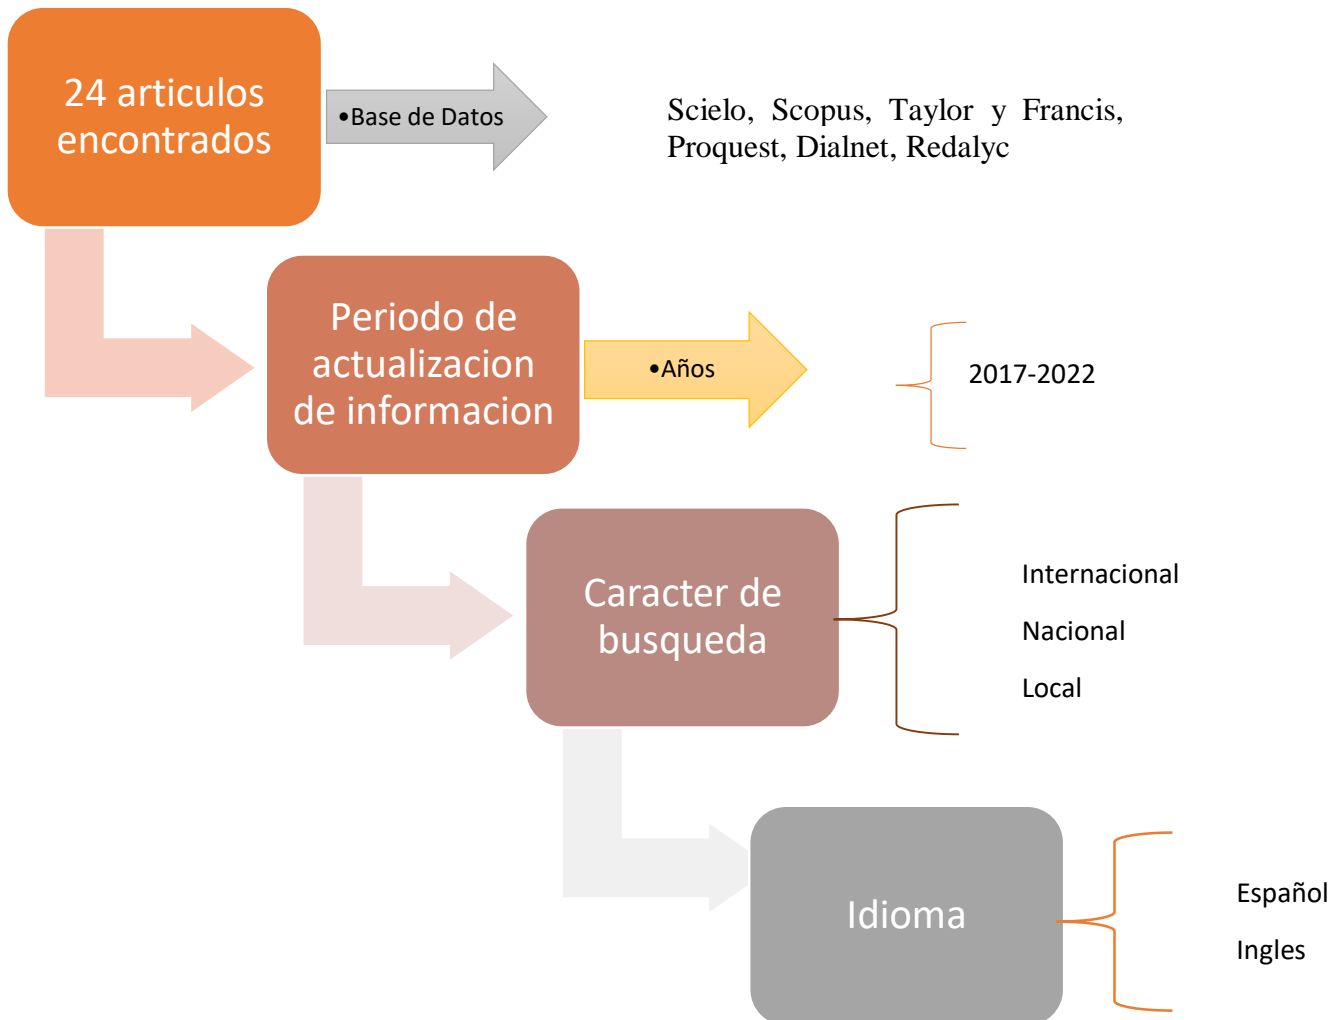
24 articulos encontrados

•Base de Datos

Scielo, Scopus, Taylor y Francis, Proquest, Dialnet, Redalyc

Periodo de actualizacion de informacion

•Años

2017-2022

Caracter de busqueda

Internacional

Nacional

Local

Idioma

Español

Ingles